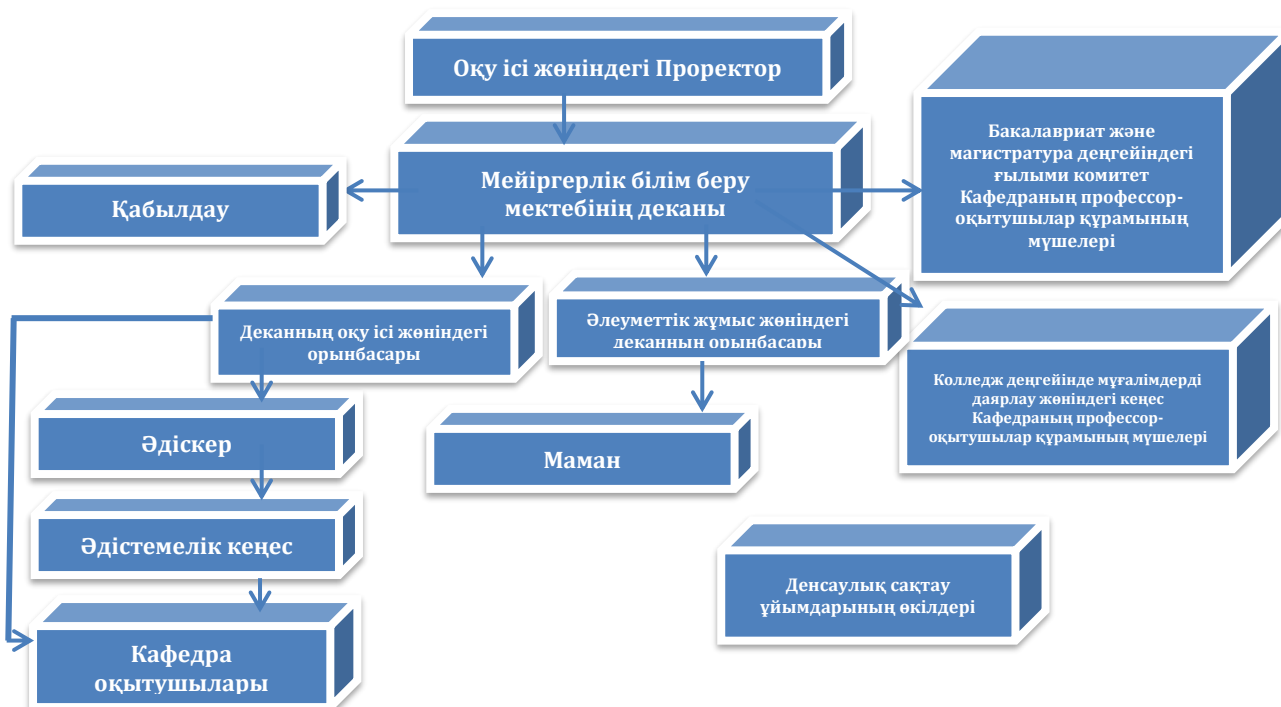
Оқу ісі жөніндегі Проректор

Мейіргерлік білім беру мектебінің деканы

Қабылдау

Бакалавриат және магистратура деңгейіндегі ғылыми комитет Кафедраның профессор-оқытушылар құрамының мүшелері

Деканның оқу ісі жөніндегі орынбасары

Әлеуметтік жұмыс жөніндегі деканның орынбасары

Колледж деңгейінде мұғалімдерді даярлау жөніндегі кеңес Кафедраның профессор-оқытушылар құрамының мүшелері

Әдіскер

Маман

Әдістемелік кеңес

Денсаулық сақтау ұйымдарының өкілдері

Кафедра оқытушылары